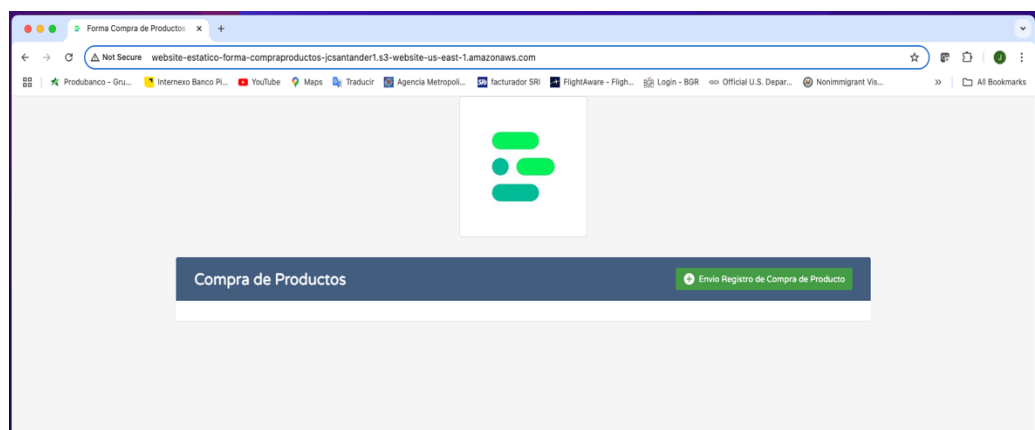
Forma Compra de Productos ×
+

Not Secure website-estatico-forma-compraproductos-jcsantander1.s3-website-us-east-1.amazonaws.com

Produbanco - Gru... Internexo Banco Pi... YouTube Maps Traducir Agencia Metropoli... facturador SRI FlightAware - Fligh... Login - BGR Official U.S. Depar... Nonimmigrant Vis... » All Bookmarks

Compra de Productos

Envio Registro de Compra de Producto